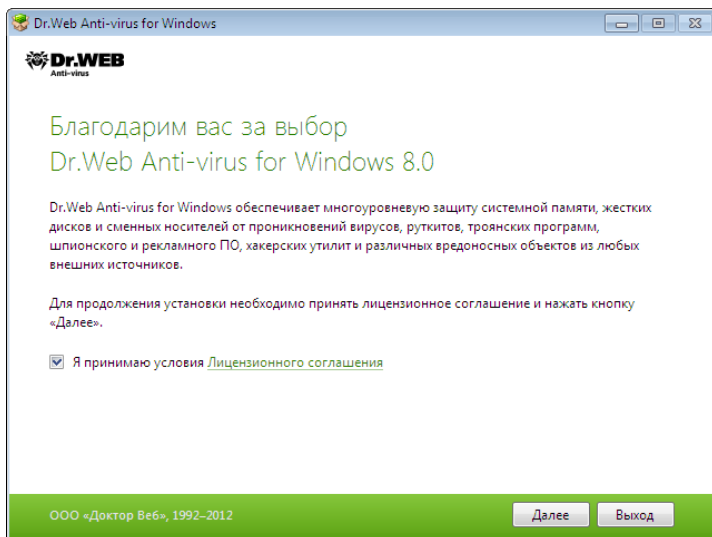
Dr.Web Anti-virus for Windows

Dr.WEB
Anti-virus

Благодарим вас за выбор
Dr.Web Anti-virus for Windows 8.0

Dr.Web Anti-virus for Windows обеспечивает многоуровневую защиту системной памяти, жестких дисков и сменных носителей от проникновений вирусов, руткитов, троянских программ, шпионского и рекламного ПО, хакерских утилит и различных вредоносных объектов из любых внешних источников.

Для продолжения установки необходимо принять лицензионное соглашение и нажать кнопку «Далее».

Я принимаю условия Лицензионного соглашения

ООО «Доктор Веб», 1992–2012

Далее

Выход